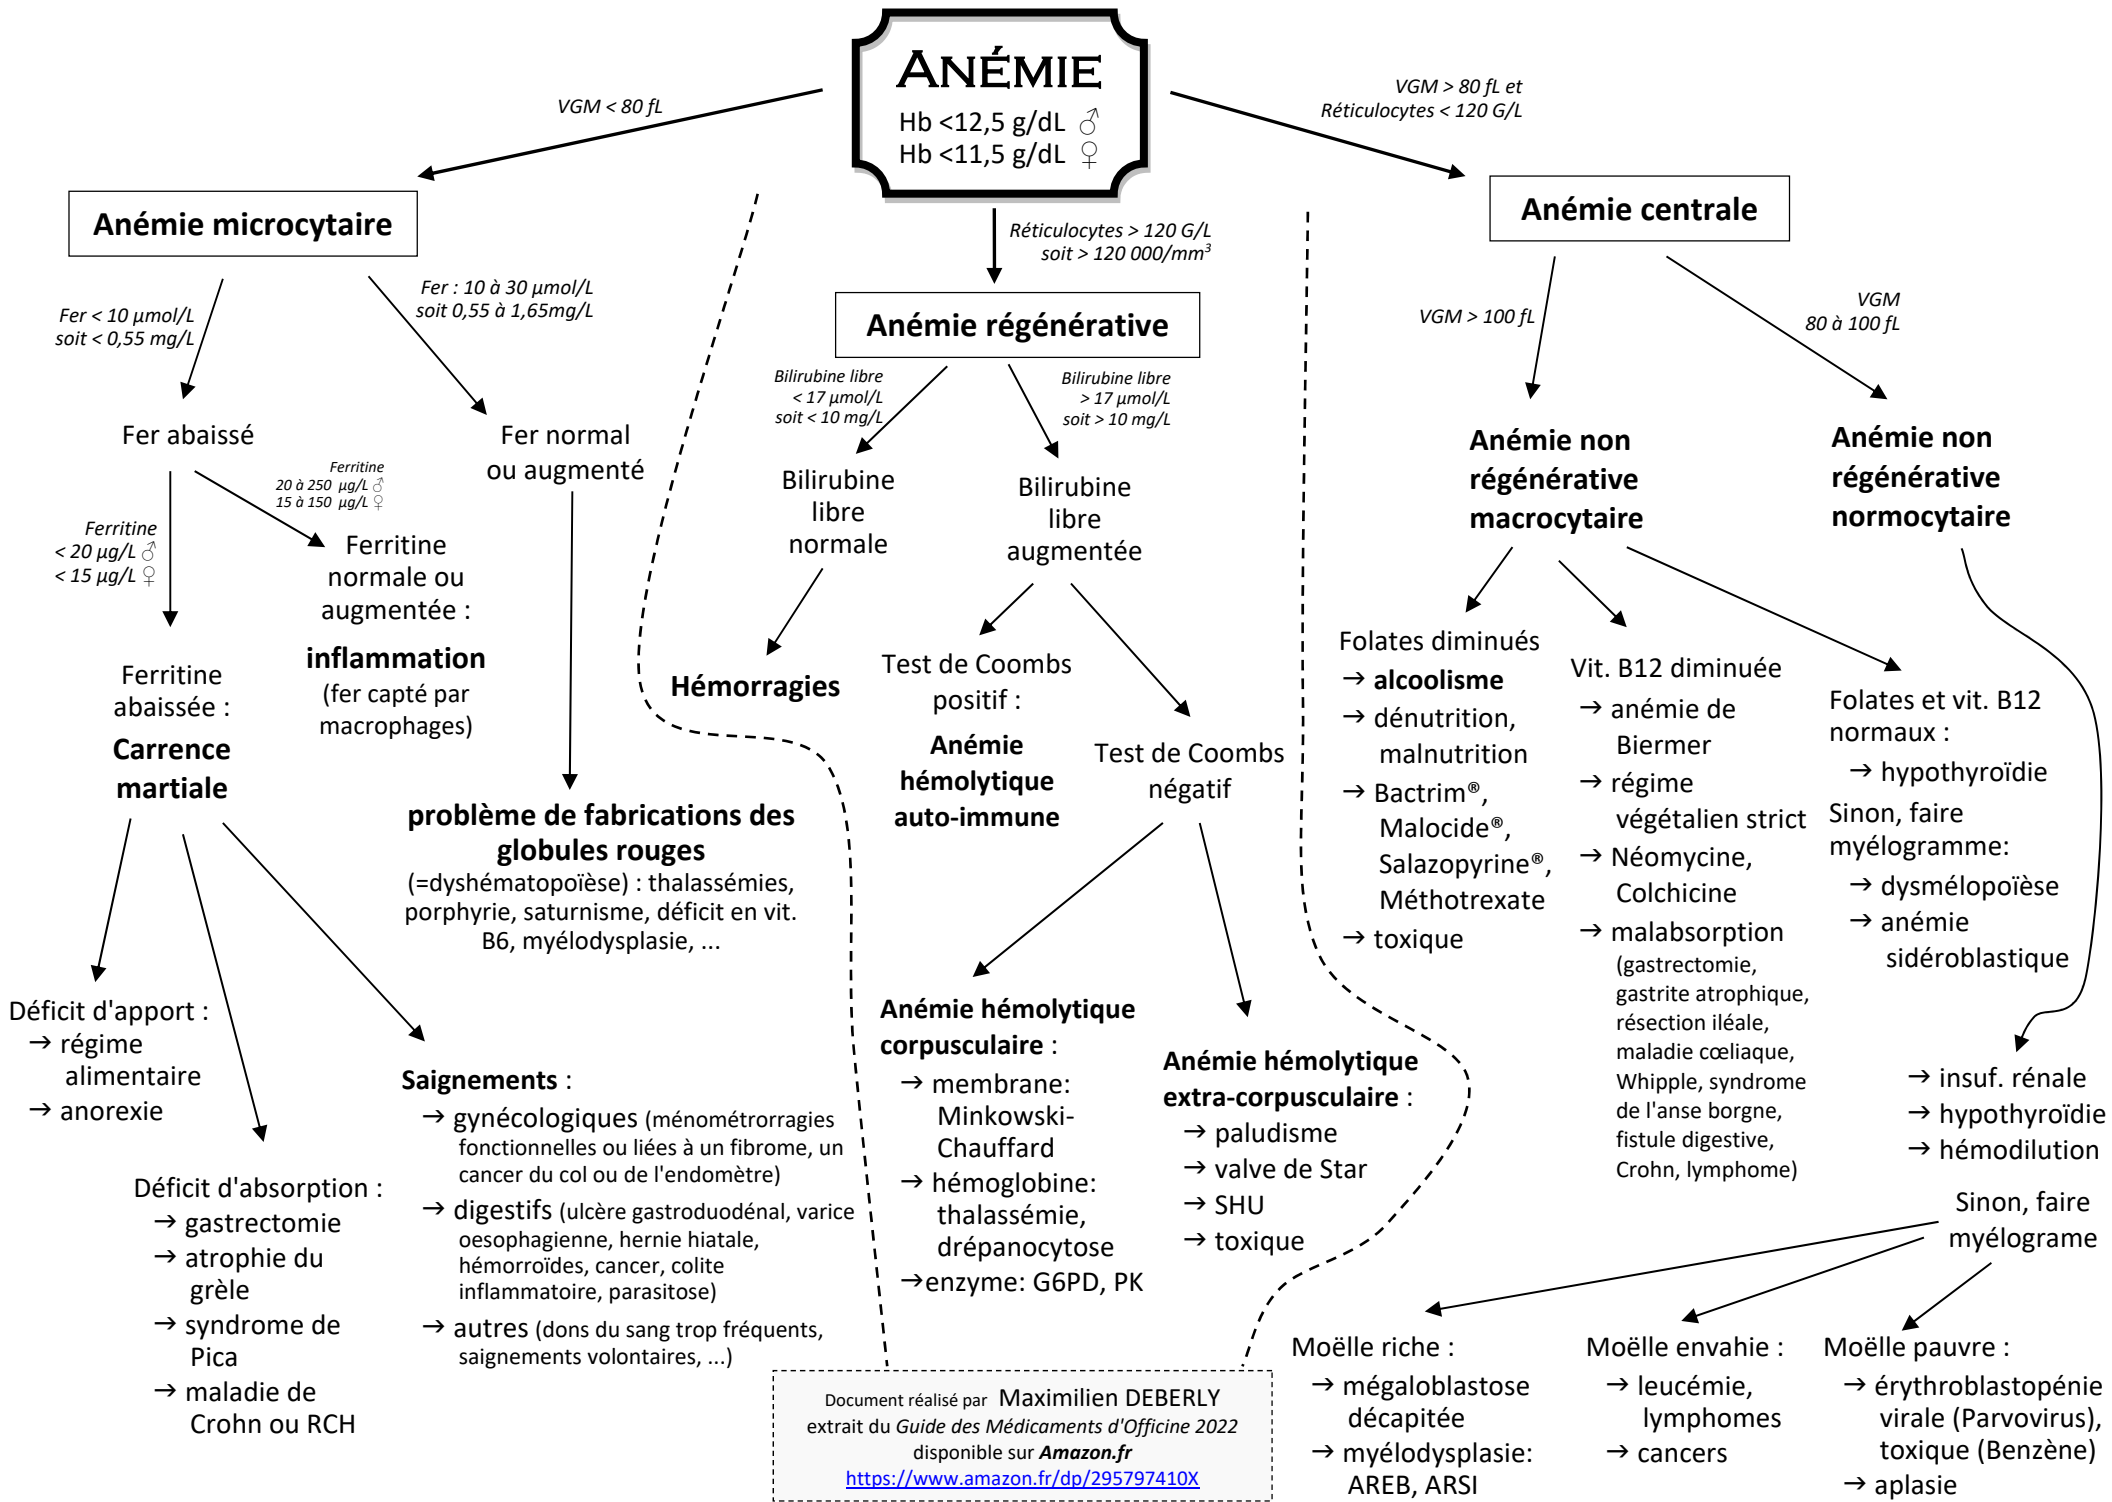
ANÉMIE
Hb <12,5 g/dL ♂
Hb <11,5 g/dL ♀

VGM < 80 fL

VGM > 80 fL et Réticulocytes < 120 G/L

Réticulocytes > 120 G/L soit > 120 000/mm$^3$

Anémie microcytaire

Fer < 10 µmol/L soit < 0,55 mg/L

Fer : 10 à 30 µmol/L soit 0,55 à 1,65mg/L

Fer abaissé

Fer normal ou augmenté

Ferritine 20 à 250 µg/L ♂ 15 à 150 µg/L ♀

Ferritine < 20 µg/L ♂ < 15 µg/L ♀

Ferritine normale ou augmentée :

inflammation

(fer capté par macrophages)

Ferritine abaissée :

Carrence martiale

problème de fabrications des globules rouges

(=dyshématopoïèse) : thalassémies, porphyrie, saturnisme, déficit en vit. B6, myélodysplasie, ...

Déficit d'apport :
→ régime alimentaire
→ anorexie

Déficit d'absorption :
→ gastrectomie
→ atrophie du grèle
→ syndrome de Pica
→ maladie de Crohn ou RCH

Saignements :
→ gynécologiques (ménométrorragies fonctionnelles ou liées à un fibrome, un cancer du col ou de l'endomètre)
→ digestifs (ulcère gastroduodénal, varice oesophagienne, hernie hiatale, hémorroïdes, cancer, colite inflammatoire, parasitose)
→ autres (dons du sang trop fréquents, saignements volontaires, ...)

Anémie régénérative

Bilirubine libre < 17 µmol/L soit < 10 mg/L

Bilirubine libre > 17 µmol/L soit > 10 mg/L

Bilirubine libre normale

Bilirubine libre augmentée

Hémorragies

Test de Coombs positif :

Anémie hémolytique auto-immune

Test de Coombs négatif

Anémie hémolytique corpusculaire :
→ membrane: Minkowski-Chauffard
→ hémoglobine: thalassémie, drépanocytose
→enzyme: G6PD, PK

Anémie hémolytique extra-corpusculaire :
→ paludisme
→ valve de Star
→ SHU
→ toxique

Anémie centrale

VGM > 100 fL

VGM 80 à 100 fL

Anémie non régénérative macrocytaire

Anémie non régénérative normocytaire

Folates diminués
→ alcoolisme
→ dénutrition, malnutrition
→ Bactrim®, Malocide®, Salazopyrine®, Méthotrexate
→ toxique

Vit. B12 diminuée
→ anémie de Biermer
→ régime végétalien strict
→ Néomycine, Colchicine
→ malabsorption (gastrectomie, gastrite atrophique, résection iléale, maladie cœliaque, Whipple, syndrome de l'anse borgne, fistule digestive, Crohn, lymphome)

Folates et vit. B12 normaux :
→ hypothyroïdie
Sinon, faire myélogramme:
→ dysmélopoïèse
→ anémie sidéroblastique

→ insuf. rénale
→ hypothyroïdie
→ hémodilution

Sinon, faire myélograme

Moëlle riche :
→ mégaloblastose décapitée
→ myélodysplasie: AREB, ARSI

Moëlle envahie :
→ leucémie, lymphomes
→ cancers

Moëlle pauvre :
→ érythroblastopénie virale (Parvovirus), toxique (Benzène)
→ aplasie

Document réalisé par Maximilien DEBERLY
extrait du Guide des Médicaments d'Officine 2022
disponible sur Amazon.fr
https://www.amazon.fr/dp/295797410X